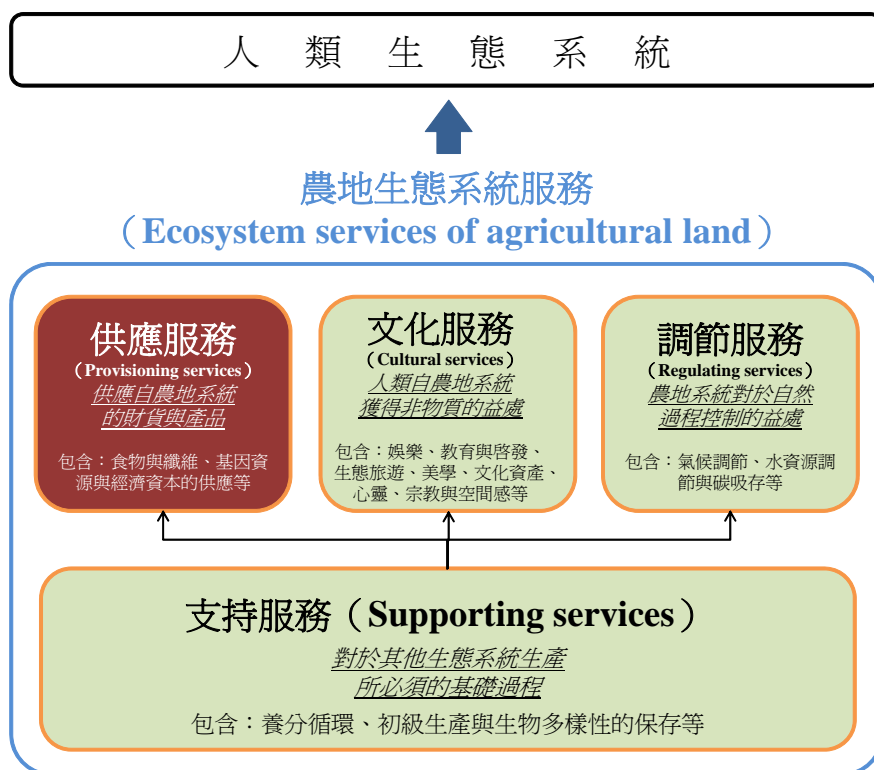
人 類 生 態 系 統

農地生態系統服務
（Ecosystem services of agricultural land）

供應服務
（Provisioning services）
供應自農地系統的財貨與產品

包含：食物與纖維、基因資源與經濟資本的供應等

文化服務
（Cultural services）
人類自農地系統獲得非物質的益處

包含：娛樂、教育與啓發、生態旅遊、美學、文化資產、心靈、宗教與空間感等

調節服務
（Regulating services）
農地系統對於自然過程控制的益處

包含：氣候調節、水資源調節與碳吸存等

支持服務（Supporting services）
對於其他生態系統生產所必須的基礎過程

包含：養分循環、初級生產與生物多樣性的保存等